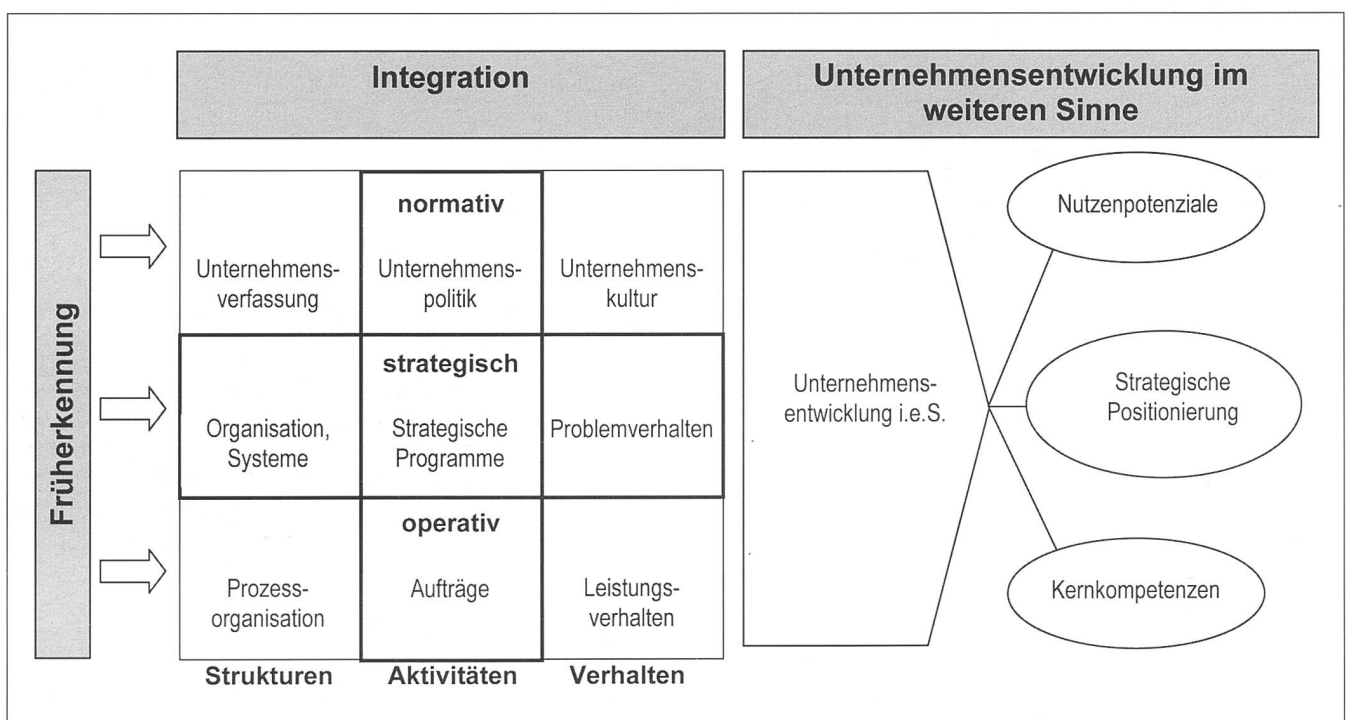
Integration

Unternehmensentwicklung im weiteren Sinne

Früherkennung

| | normativ | |
|---|---|---|
| Unternehmensverfassung | Unternehmenspolitik | Unternehmenskultur |
| | strategisch | |
| Organisation, Systeme | Strategische Programme | Problemverhalten |
| | operativ | |
| Prozessorganisation | Aufträge | Leistungsverhalten |
| Strukturen | Aktivitäten | Verhalten |

Unternehmensentwicklung i.e.S.

Nutzenpotenziale

Strategische Positionierung

Kernkompetenzen